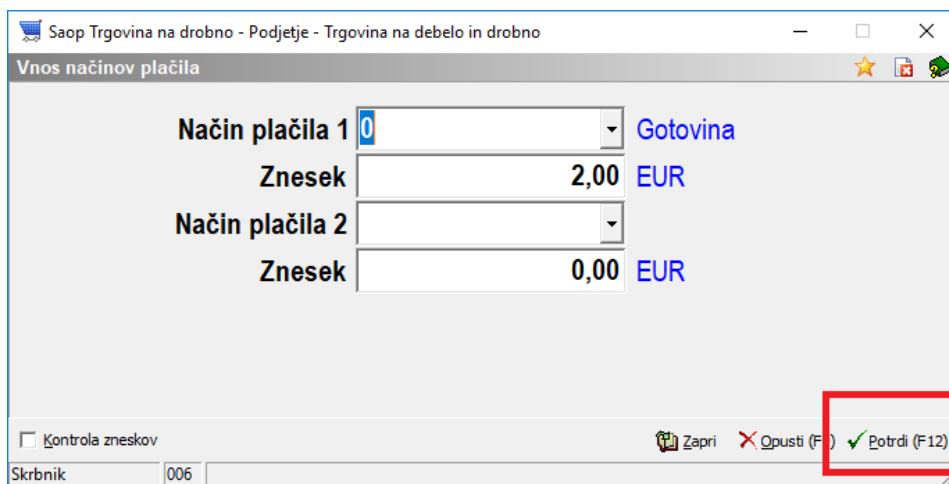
Saop Trgovina na drobno - Podjetje - Trgovina na debelo in drobno

Vnos načinov plačila

Način plačila 1 0 Gotovina

Znesek 2,00 EUR

Način plačila 2

Znesek 0,00 EUR

Kontrola zneskov

Zapri Opusti (F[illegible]) Potrdi (F12)

Skrbnik 006